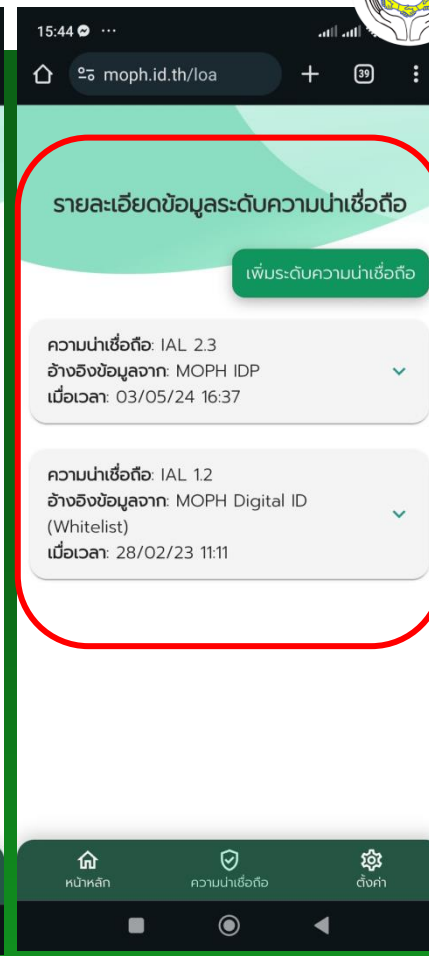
15:44 ···

moph.id.th/loa

39

รายละเอียดข้อมูลระดับความน่าเชื่อถือ

เพิ่มระดับความน่าเชื่อถือ

ความน่าเชื่อถือ: IAL 2.3
อ้างอิงข้อมูลจาก: MOPH IDP
เมื่อเวลา: 03/05/24 16:37

ความน่าเชื่อถือ: IAL 1.2
อ้างอิงข้อมูลจาก: MOPH Digital ID (Whitelist)
เมื่อเวลา: 28/02/23 11:11

หน้าหลัก
ความน่าเชื่อถือ
ตั้งค่า